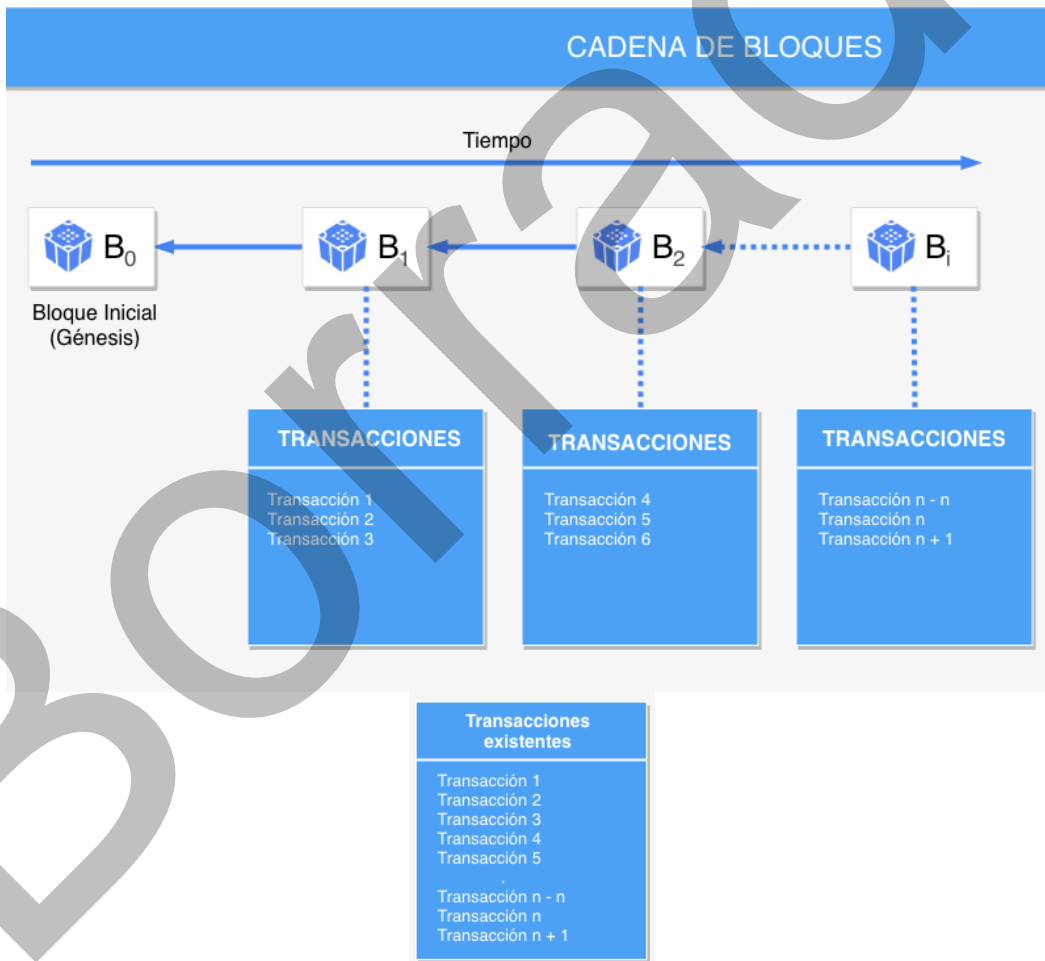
CADENA DE BLOQUES

Tiempo

$B_0$

$B_1$

$B_2$

$B_i$

Bloque Inicial (Génesis)

TRANSACCIONES

Transacción 1
Transacción 2
Transacción 3

TRANSACCIONES

Transacción 4
Transacción 5
Transacción 6

TRANSACCIONES

Transacción n - n
Transacción n
Transacción n + 1

Transacciones existentes

Transacción 1
Transacción 2
Transacción 3
Transacción 4
Transacción 5
.
Transacción n - n
Transacción n
Transacción n + 1

Borrador